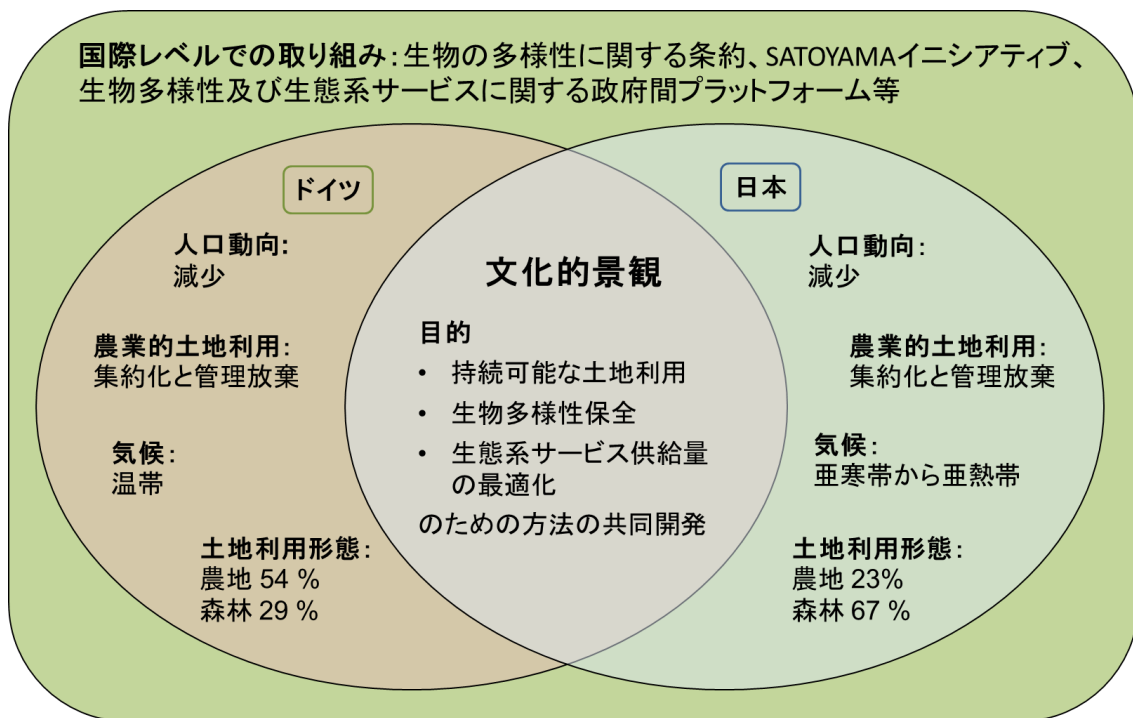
国際レベルでの取り組み:生物の多様性に関する条約、SATOYAMAイニシアティブ、生物多様性及び生態系サービスに関する政府間プラットフォーム等

ドイツ

人口動向:
減少

農業的土地利用:
集約化と管理放棄

気候:
温帯

土地利用形態:
農地 54 %
森林 29 %

文化的景観

目的
• 持続可能な土地利用
• 生物多様性保全
• 生態系サービス供給量の最適化
のための方法の共同開発

日本

人口動向:
減少

農業的土地利用:
集約化と管理放棄

気候:
亜寒帯から亜熱帯

土地利用形態:
農地 23%
森林 67 %